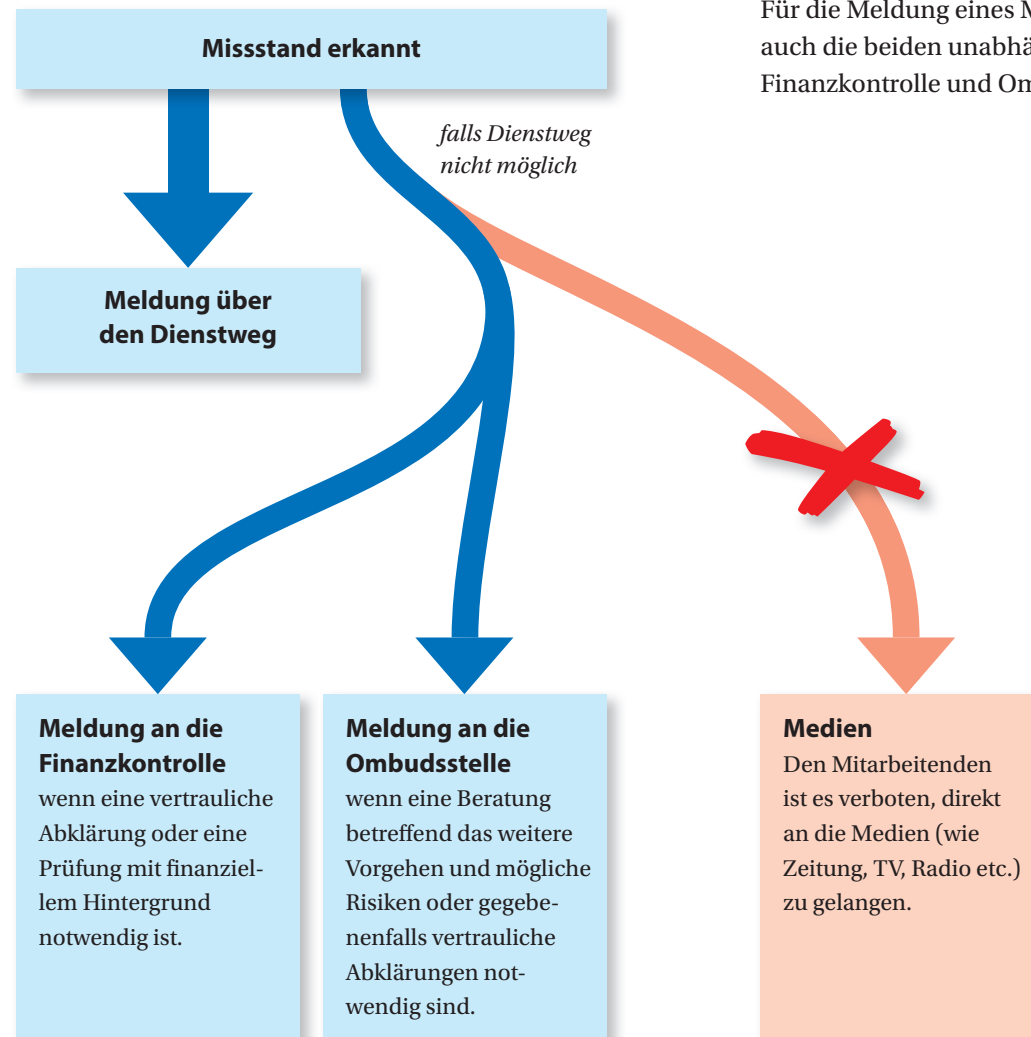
Missstand erkannt

Für die Meldung eines M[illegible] auch die beiden unabhä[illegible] Finanzkontrolle und Om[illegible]

falls Dienstweg nicht möglich

Meldung über den Dienstweg

Meldung an die Finanzkontrolle
wenn eine vertrauliche Abklärung oder eine Prüfung mit finanziellem Hintergrund notwendig ist.

Meldung an die Ombudsstelle
wenn eine Beratung betreffend das weitere Vorgehen und mögliche Risiken oder gegebenenfalls vertrauliche Abklärungen notwendig sind.

Medien
Den Mitarbeitenden ist es verboten, direkt an die Medien (wie Zeitung, TV, Radio etc.) zu gelangen.